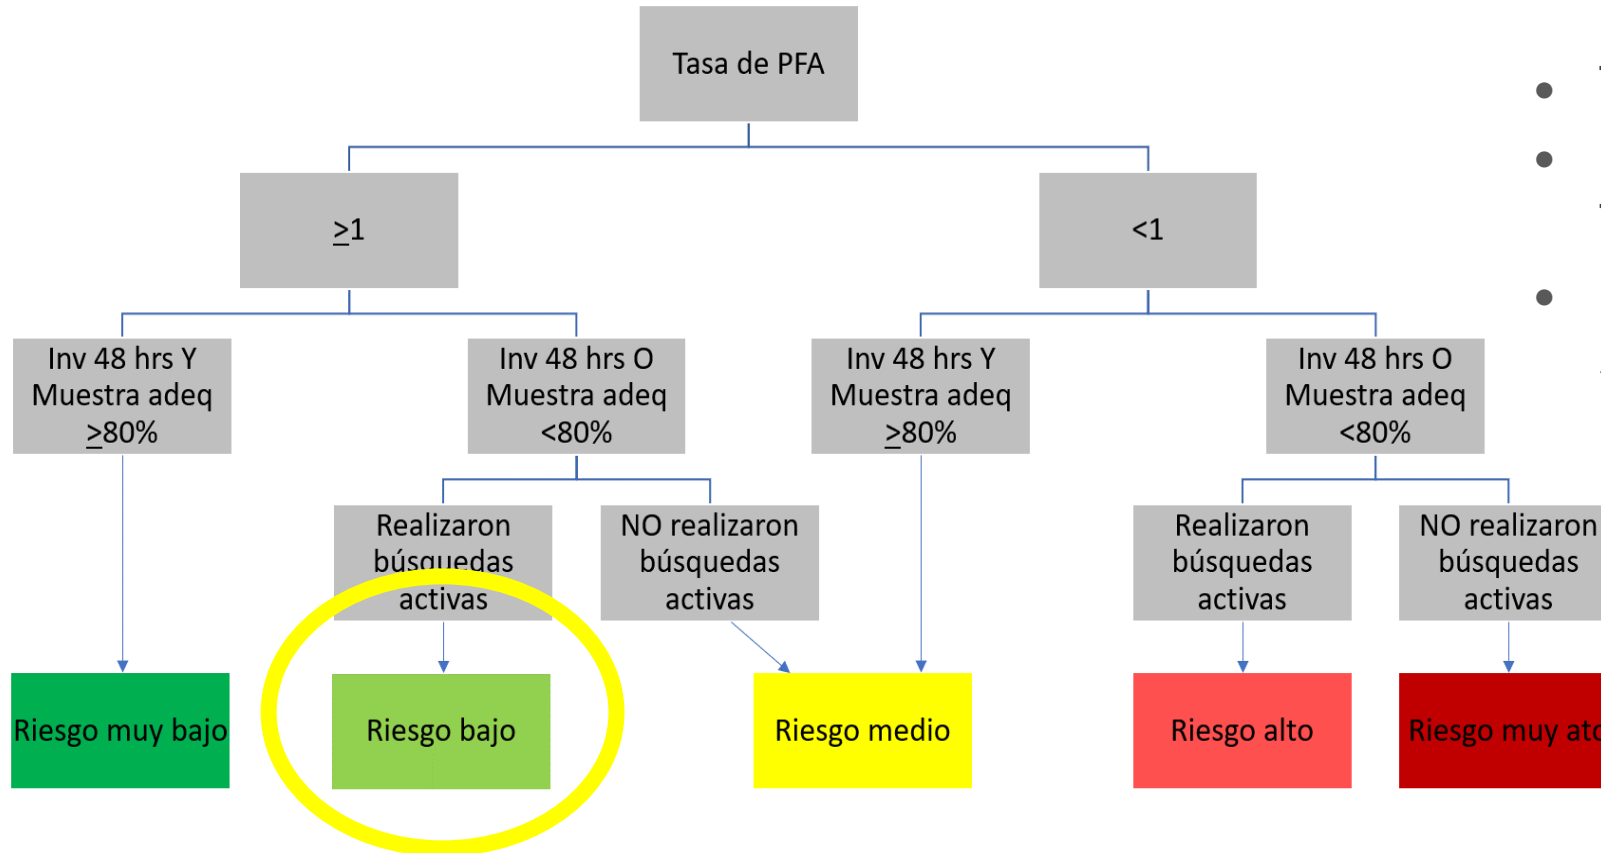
Tasa de PFA

$\geq$1

<1

Inv 48 hrs Y Muestra adeq $\geq$80%

Inv 48 hrs O Muestra adeq <80%

Inv 48 hrs Y Muestra adeq $\geq$80%

Inv 48 hrs O Muestra adeq <80%

Realizaron búsquedas activas

NO realizaron búsquedas activas

Realizaron búsquedas activas

NO realizaron búsquedas activas

Riesgo muy bajo

Riesgo bajo

Riesgo medio

Riesgo alto

Riesgo muy at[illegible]